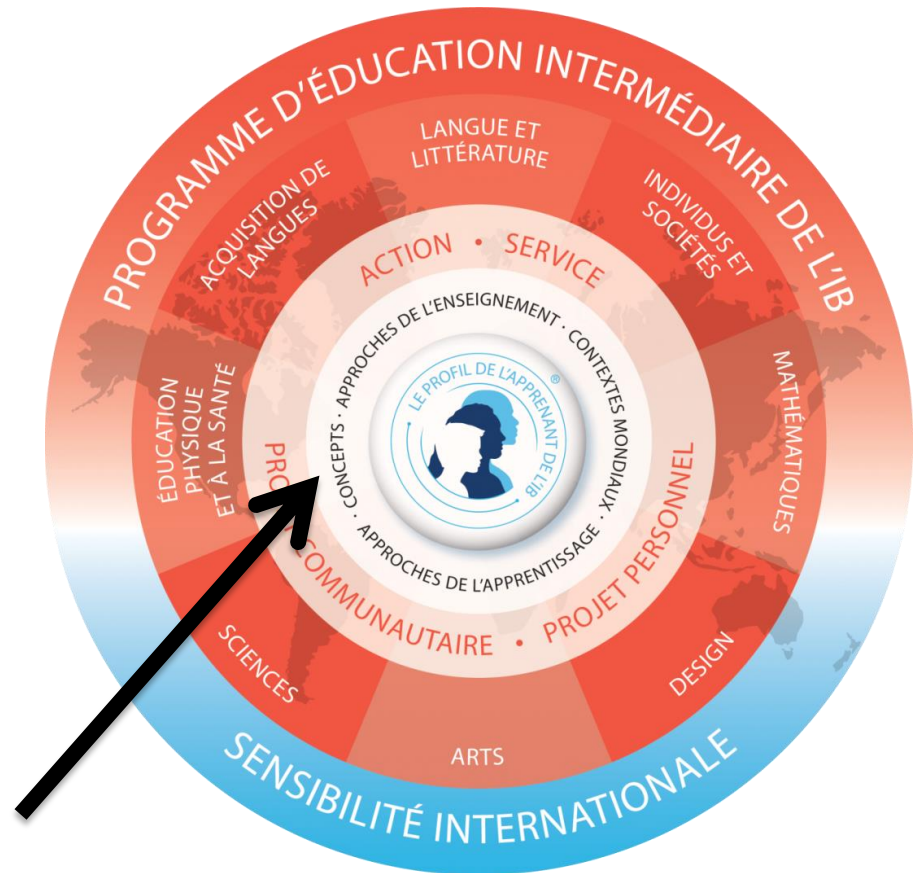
PROGRAMME D'ÉDUCATION INTERMÉDIAIRE DE L'IB

LANGUE ET LITTÉRATURE

INDIVIDUS ET SOCIÉTÉS

MATHÉMATIQUES

DESIGN

ARTS

SCIENCES

ÉDUCATION PHYSIQUE ET À LA SANTÉ

ACQUISITION DE LANGUES

ACTION • SERVICE

PRO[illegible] COMMUNAUTAIRE • PROJET PERSONNEL

APPROCHES DE L'ENSEIGNEMENT · CONTEXTES MONDIAUX · APPROCHES DE L'APPRENTISSAGE · CONCEPTS ·

LE PROFIL DE L'APPRENANT DE L'IB®

SENSIBILITÉ INTERNATIONALE